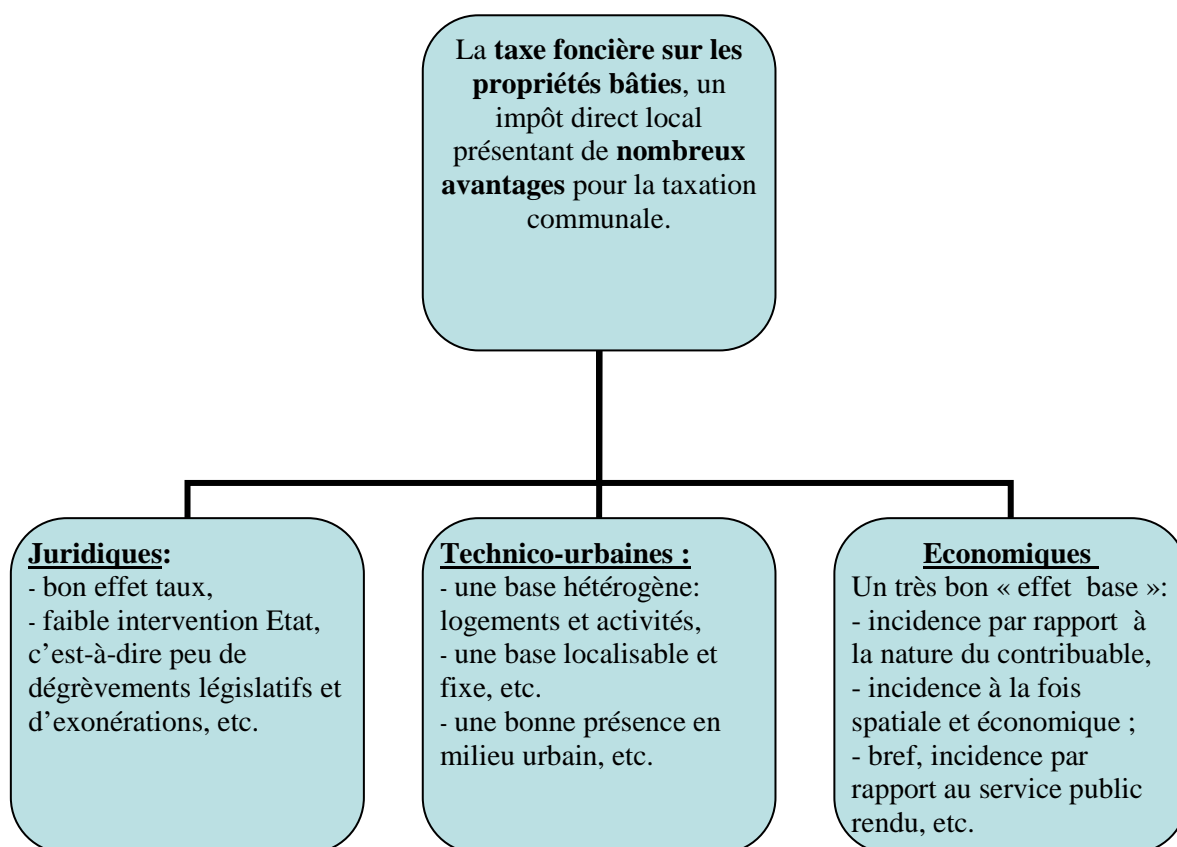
La **taxe foncière sur les propriétés bâties**, un impôt direct local présentant de **nombreux avantages** pour la taxation communale.

**Juridiques:**
- bon effet taux,
- faible intervention Etat, c'est-à-dire peu de dégrèvements législatifs et d'exonérations, etc.

**Technico-urbaines :**
- une base hétérogène: logements et activités,
- une base localisable et fixe, etc.
- une bonne présence en milieu urbain, etc.

**Economiques**
Un très bon « effet base »:
- incidence par rapport à la nature du contribuable,
- incidence à la fois spatiale et économique ;
- bref, incidence par rapport au service public rendu, etc.